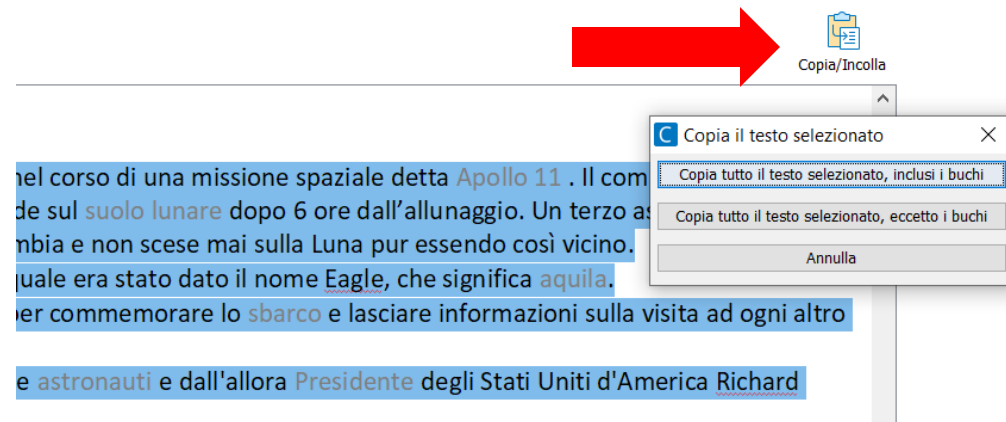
Copia/Incolla

nel corso di una missione spaziale detta Apollo 11 . Il com
de sul suolo lunare dopo 6 ore dall'allunaggio. Un terzo as
mbia e non scese mai sulla Luna pur essendo così vicino.
quale era stato dato il nome Eagle, che significa aquila.
per commemorare lo sbarco e lasciare informazioni sulla visita ad ogni altro

e astronauti e dall'allora Presidente degli Stati Uniti d'America Richard

C Copia il testo selezionato ×

Copia tutto il testo selezionato, inclusi i buchi

Copia tutto il testo selezionato, eccetto i buchi

Annulla